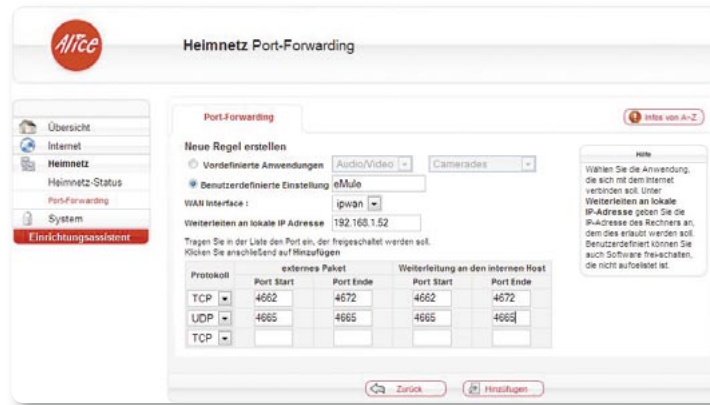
AlICE

Heimnetz Port-Forwarding

Übersicht
Internet
Heimnetz
Heimnetz-Status
Port-Forwarding
System
Einrichtungsassistent

Port-Forwarding

Infos von A-Z

Neue Regel erstellen

Vordefinierte Anwendungen Audio/Video Camerades

Benutzerdefinierte Einstellung eMule

WAN Interface : ipwan

Weiterleiten an lokale IP Adresse 192.168.1.52

Tragen Sie in der Liste den Port ein, der freigeschaltet werden soll. Klicken Sie anschließend auf Hinzufügen

| Protokoll | externes Paket Port Start | externes Paket Port Ende | Weiterleitung an den internen Host Port Start | Weiterleitung an den internen Host Port Ende |
|---|---|---|---|---|
| TCP | 4662 | 4672 | 4662 | 4672 |
| UDP | 4665 | 4665 | 4665 | 4665 |
| TCP | | | | |

Hilfe

Wählen Sie die Anwendung, die sich mit dem Internet verbinden soll. Unter Weiterleiten an lokale IP-Adresse geben Sie die IP-Adresse des Rechners an, dem dies erlaubt werden soll. Benutzerdefiniert können Sie auch Software freischalten, die nicht aufgelistet ist.

Zurück

Hinzufügen